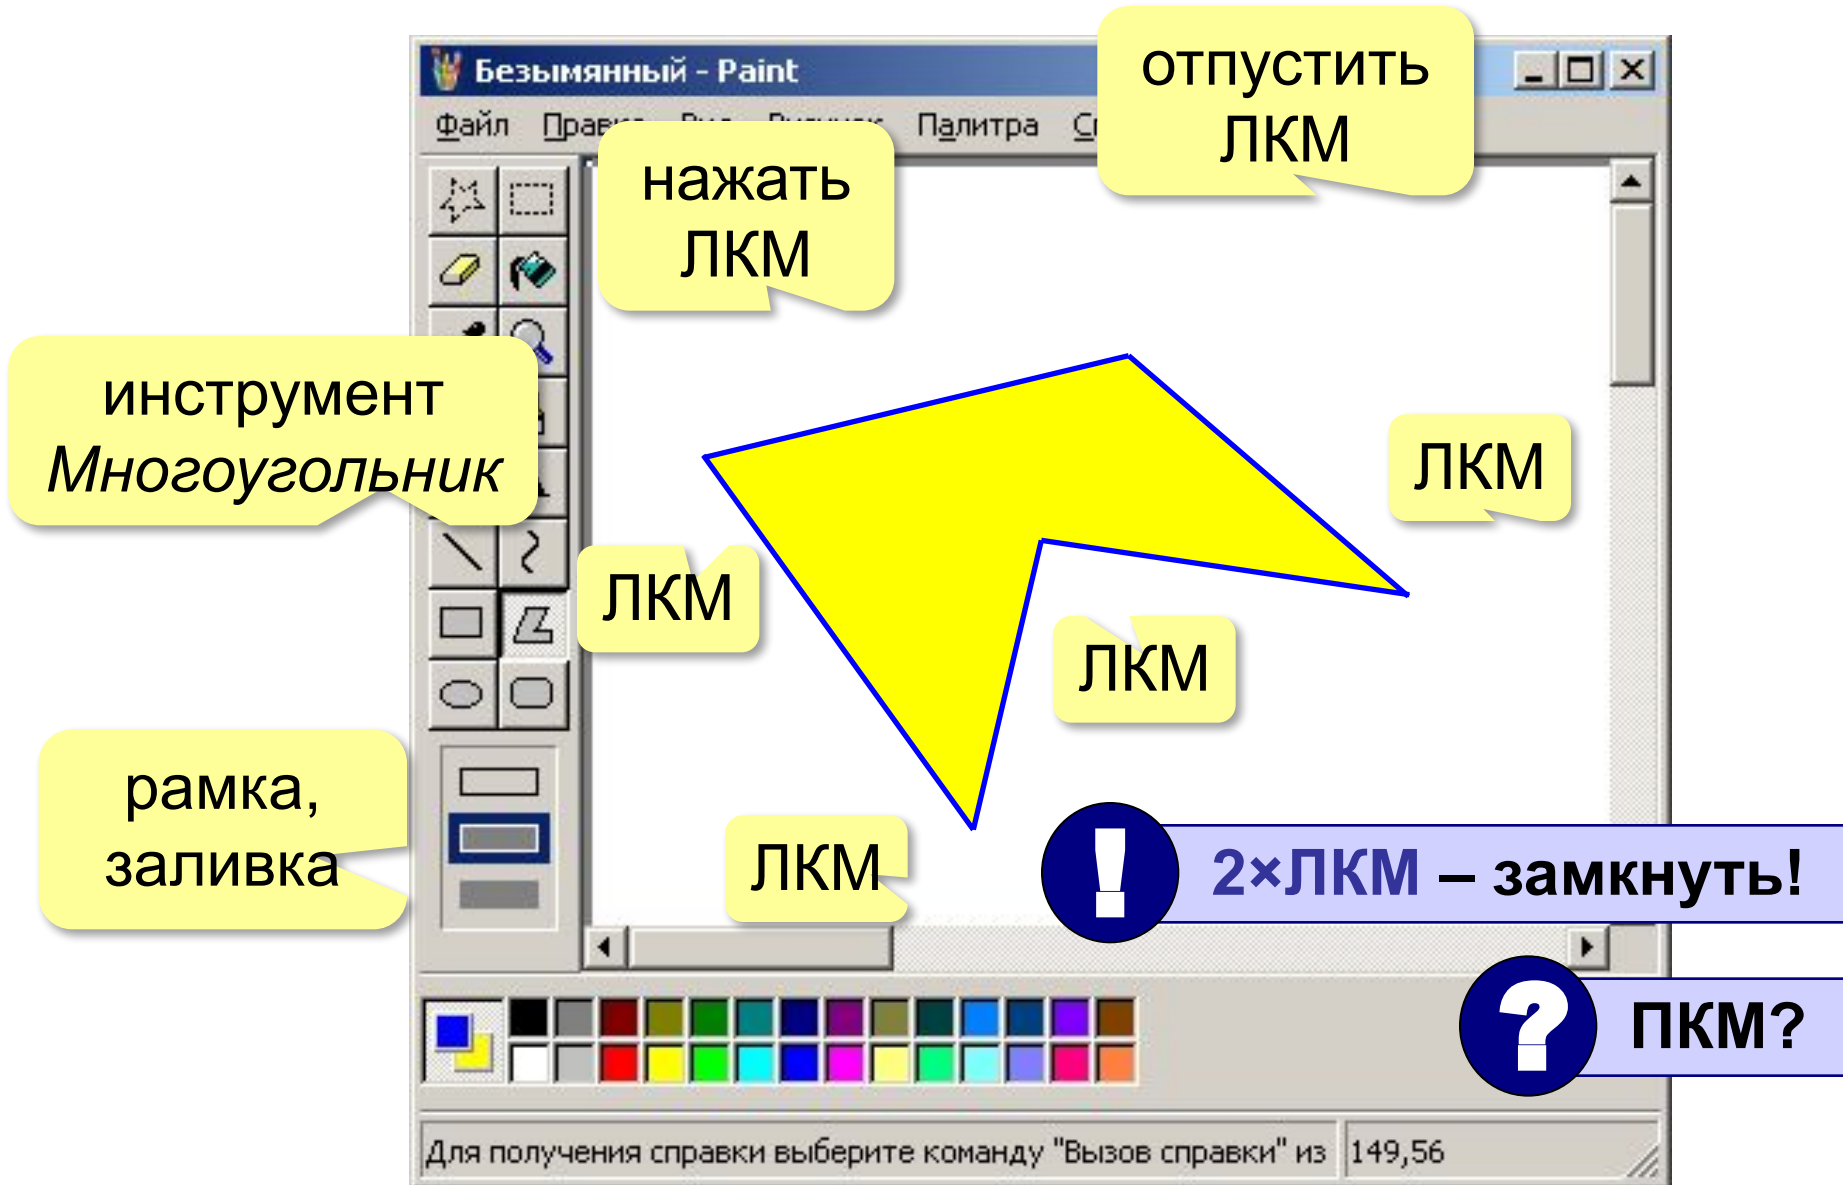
Безымянный - Paint

Файл Правка Вид Рисунок Палитра С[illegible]

отпустить ЛКМ

нажать ЛКМ

инструмент *Многоугольник*

ЛКМ

ЛКМ

ЛКМ

рамка, заливка

ЛКМ

!

2×ЛКМ – замкнуть!

?

ПКМ?

Для получения справки выберите команду "Вызов справки" из

149,56